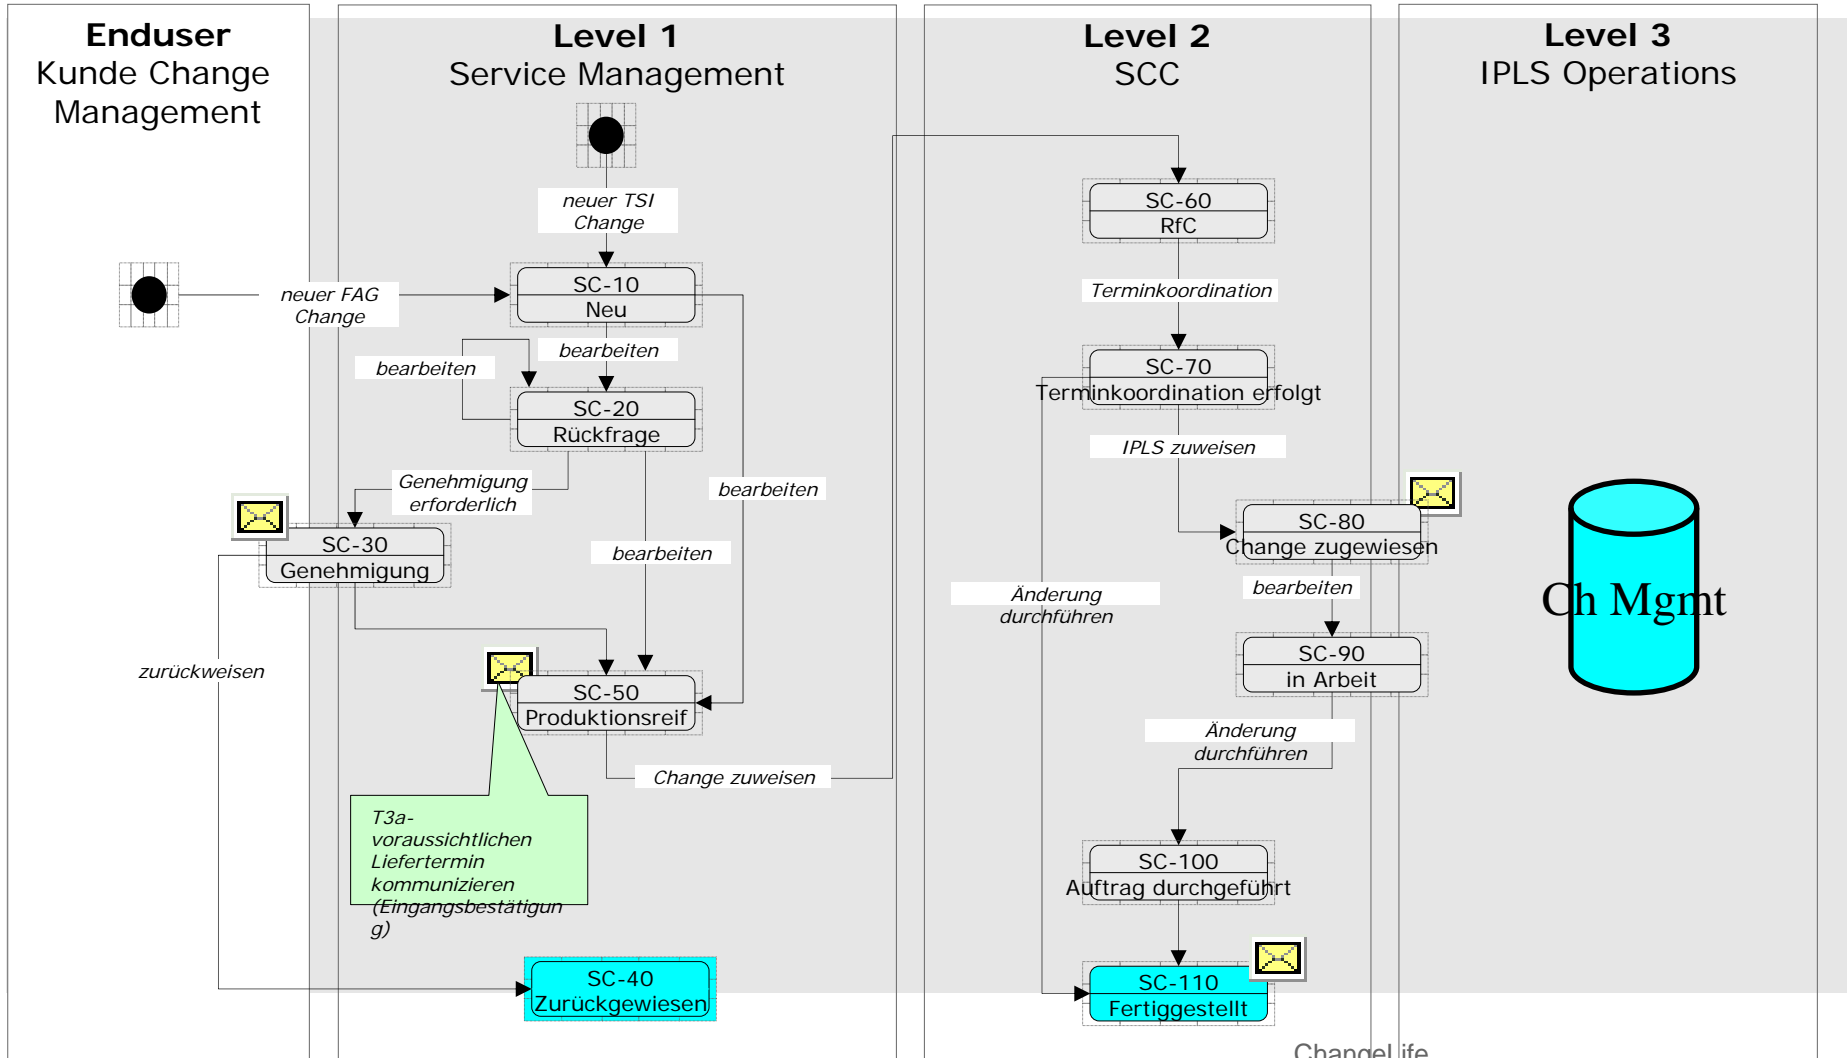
Enduser
Kunde Change Management

Level 1
Service Management

Level 2
SCC

Level 3
IPLS Operations

neuer TSI Change

neuer FAG Change

SC-10
Neu

bearbeiten

bearbeiten

SC-20
Rückfrage

Genehmigung erforderlich

bearbeiten

bearbeiten

SC-30
Genehmigung

zurückweisen

SC-50
Produktionsreif

Change zuweisen

T3a-voraussichtlichen Liefertermin kommunizieren (Eingangsbestätigung)

SC-40
Zurückgewiesen

SC-60
RfC

Terminkoordination

SC-70
Terminkoordination erfolgt

IPLS zuweisen

SC-80
Change zugewiesen

Änderung durchführen

bearbeiten

SC-90
in Arbeit

Änderung durchführen

SC-100
Auftrag durchgeführt

SC-110
Fertiggestellt

Ch Mgmt

ChangeLife